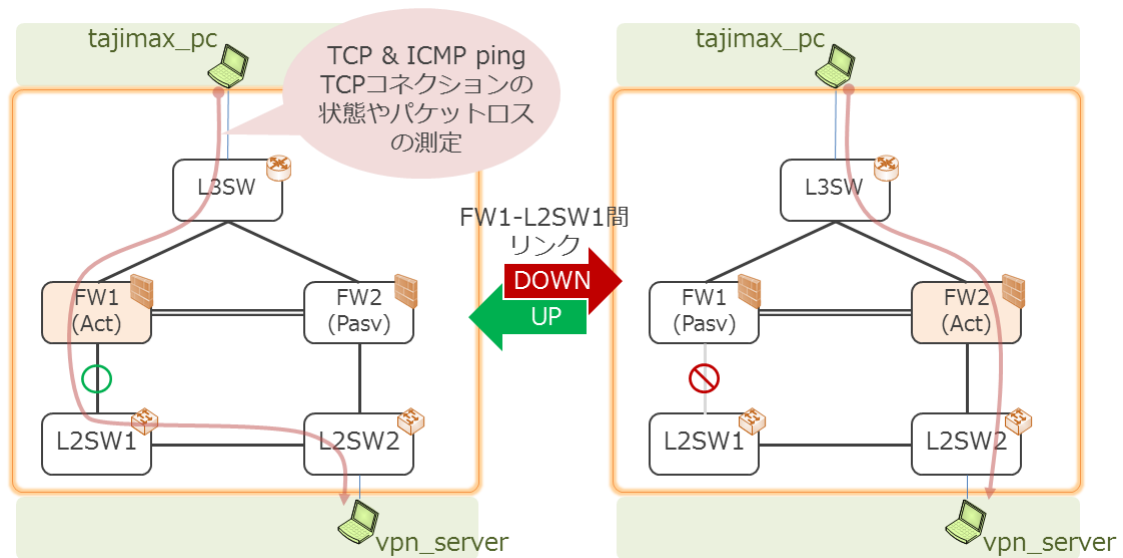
tajimax_pc

TCP & ICMP ping
TCPコネクションの
状態やパケットロス
の測定

L3SW

FW1
(Act)

FW2
(Pasv)

L2SW1

L2SW2

vpn_server

FW1-L2SW1間
リンク

DOWN

UP

tajimax_pc

L3SW

FW1
(Pasv)

FW2
(Act)

L2SW1

L2SW2

vpn_server